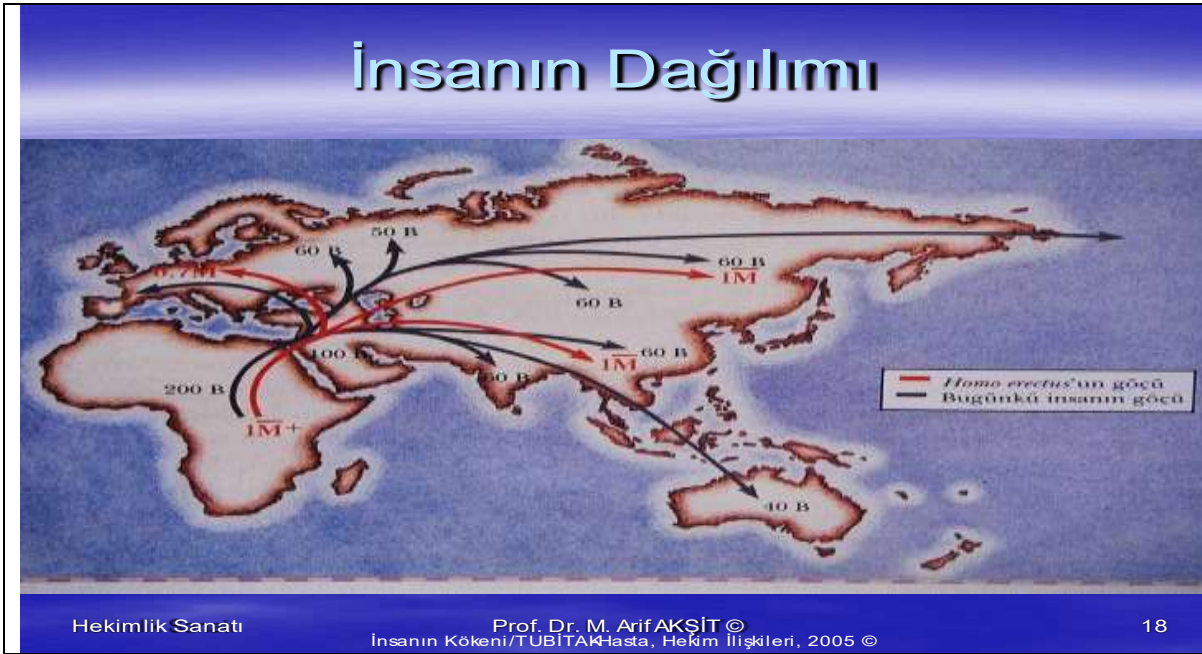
İnsanın Dağılımı

50 B
60 B
60 B
0.7M
1M
60 B
100 B
1M
60 B
200 B
60 B
1M+
40 B

Homo erectus'un göçü
Bugünkü insanın göçü

Hekimlik Sanatı
Prof. Dr. M. Arif AKŞİT ©
İnsanın Kökeni/TUBİTAKHasta, Hekim İlişkileri, 2005 ©
18